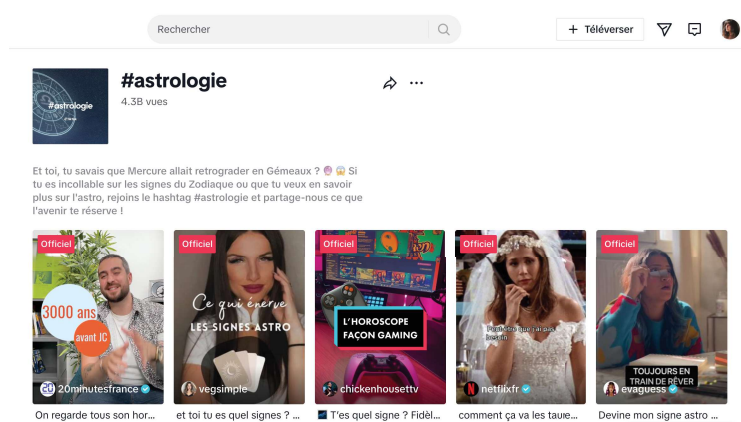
Rechercher

+ Téléverser

#astrologie

#astrologie
4.3B vues

Et toi, tu savais que Mercure allait retrograder en Gémeaux ? 🔮😱 Si tu es incollable sur les signes du Zodiaque ou que tu veux en savoir plus sur l'astro, rejoins le hashtag #astrologie et partage-nous ce que l'avenir te réserve !

Officiel
3000 ans
avant JC
20minutesfrance
On regarde tous son hor...

Officiel
Ce qui énerve
LES SIGNES ASTRO
vegsimple
et toi tu es quel signes ? ...

Officiel
L'HOROSCOPE FAÇON GAMING
chickenhousettv
T'es quel signe ? Fidèl...

Officiel
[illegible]
netflixfr
comment ça va les taue...

Officiel
TOUJOURS EN TRAIN DE RÊVER
evaguess
Devine mon signe astro ...